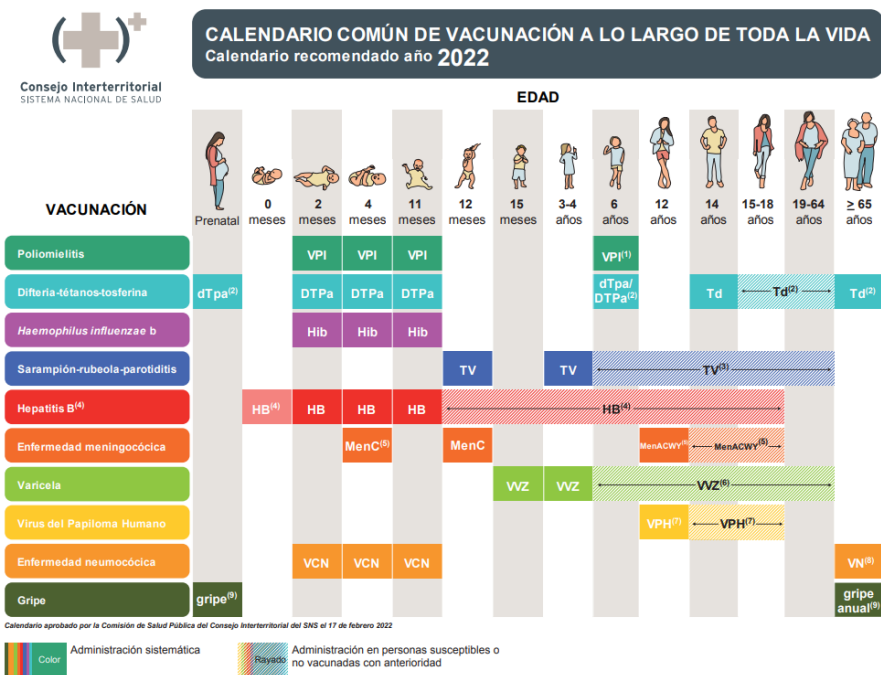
Consejo Interterritorial
SISTEMA NACIONAL DE SALUD

CALENDARIO COMÚN DE VACUNACIÓN A LO LARGO DE TODA LA VIDA
Calendario recomendado año 2022

EDAD

| VACUNACIÓN | Prenatal | 0 meses | 2 meses | 4 meses | 11 meses | 12 meses | 15 meses | 3-4 años | 6 años | 12 años | 14 años | 15-18 años | 19-64 años | ≥ 65 años |
|---|---|---|---|---|---|---|---|---|---|---|---|---|---|---|
| Poliomielitis | | | VPI | VPI | VPI | | | | VPI$^{(1)}$ | | | | | |
| Difteria-tétanos-tosferina | dTpa$^{(2)}$ | | DTPa | DTPa | DTPa | | | | dTpa/ DTPa$^{(2)}$ | | Td | Td$^{(2)}$ | | Td$^{(2)}$ |
| *Haemophilus influenzae* b | | | Hib | Hib | Hib | | | | | | | | | |
| Sarampión-rubeola-parotiditis | | | | | | TV | | TV | TV$^{(3)}$ | | | | | |
| Hepatitis B$^{(4)}$ | | HB$^{(4)}$ | HB | HB | HB | HB$^{(4)}$ | | | | | | | | |
| Enfermedad meningocócica | | | | MenC$^{(5)}$ | | MenC | | | | MenACWY$^{(5)}$ | MenACWY$^{(5)}$ | | | |
| Varicela | | | | | | | VVZ | VVZ | VVZ$^{(6)}$ | | | | | |
| Virus del Papiloma Humano | | | | | | | | | | VPH$^{(7)}$ | VPH$^{(7)}$ | | | |
| Enfermedad neumocócica | | | VCN | VCN | VCN | | | | | | | | | VN$^{(8)}$ |
| Gripe | gripe$^{(9)}$ | | | | | | | | | | | | | gripe anual$^{(9)}$ |

Calendario aprobado por la Comisión de Salud Pública del Consejo Interterritorial del SNS el 17 de febrero 2022

Color Administración sistemática
Rayado Administración en personas susceptibles o no vacunadas con anterioridad